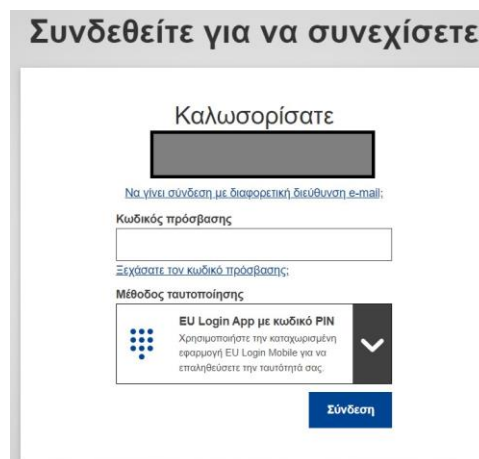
Συνδεθείτε για να συνεχίσετε

Καλωσορίσατε

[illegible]

Να γίνει σύνδεση με διαφορετική διεύθυνση e-mail;

Κωδικός πρόσβασης

Ξεχάσατε τον κωδικό πρόσβασης;

Μέθοδος ταυτοποίησης

EU Login App με κωδικό PIN
Χρησιμοποιήστε την καταχωρισμένη εφαρμογή EU Login Mobile για να επαληθεύσετε την ταυτότητά σας.

Σύνδεση